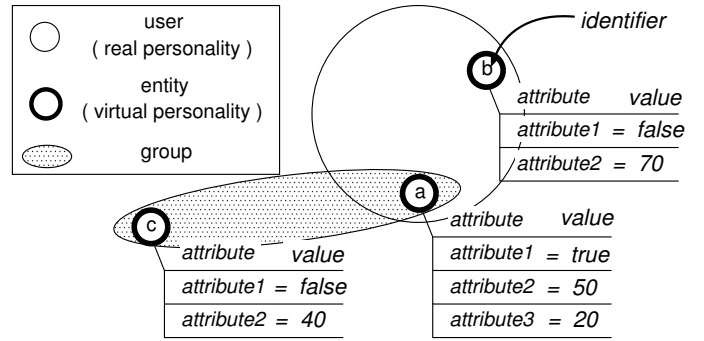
user
( real personality )
entity
( virtual personality )
group

identifier

b
| attribute | value |
|---|---|
| attribute1 | = false |
| attribute2 | = 70 |

a
| attribute | value |
|---|---|
| attribute1 | = true |
| attribute2 | = 50 |
| attribute3 | = 20 |

c
| attribute | value |
|---|---|
| attribute1 | = false |
| attribute2 | = 40 |